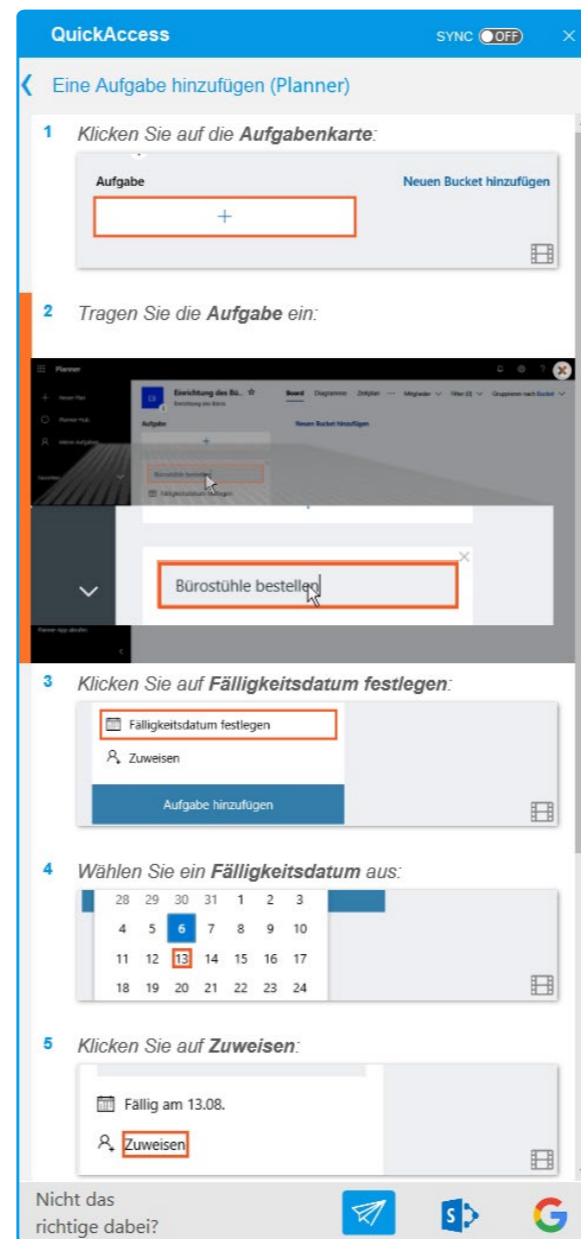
QuickAccess SYNC OFF ×

❮ Eine Aufgabe hinzufügen (Planner)

1 Klicken Sie auf die **Aufgabenkarte**:

Aufgabe
Neuen Bucket hinzufügen
+

2 Tragen Sie die **Aufgabe** ein:

Planner
Neuer Plan
Planner-Hub
Meine Aufgaben
Favoriten
Einrichtung des Bü... ☆
Einrichtung des Büros
Board Diagramme Zeitplan ··· Mitglieder Filter (0) Gruppieren nach Bucket
Aufgabe
Neuen Bucket hinzufügen
+
Bürostühle bestellen
Fälligkeitsdatum festlegen
Planner-App abrufen
Bürostühle bestellen

3 Klicken Sie auf **Fälligkeitsdatum festlegen**:

Fälligkeitsdatum festlegen
Zuweisen
Aufgabe hinzufügen

4 Wählen Sie ein **Fälligkeitsdatum** aus:

| 28 | 29 | 30 | 31 | 1 | 2 | 3 |
|---|---|---|---|---|---|---|
| 4 | 5 | 6 | 7 | 8 | 9 | 10 |
| 11 | 12 | 13 | 14 | 15 | 16 | 17 |
| 18 | 19 | 20 | 21 | 22 | 23 | 24 |

5 Klicken Sie auf **Zuweisen**:

Fällig am 13.08.
Zuweisen

Nicht das richtige dabei?